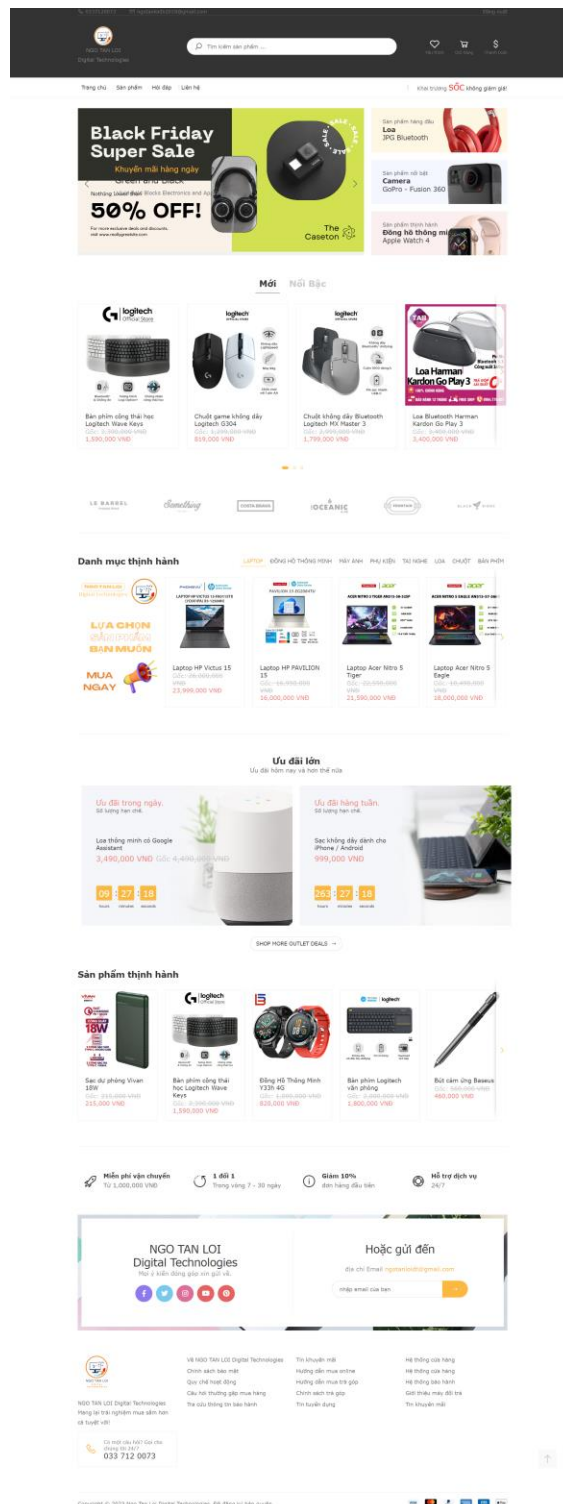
NGO TAN LOI
Digital Technologies

Tìm kiếm sản phẩm ...

Trang chủ Sản phẩm Hỏi đáp Liên hệ

Khai trương SỐC không giảm giá!

Black Friday Super Sale
Khuyến mãi hàng ngày
50% OFF!
The Caseton

Sản phẩm hàng đầu
Loa
JPG Bluetooth

Sản phẩm nổi bật
Camera
GoPro - Fusion 360

Sản phẩm thịnh hành
Đồng hồ thông minh
Apple Watch 4

Mới Nổi Bật

Bàn phím công thái học Logitech Wave Keys
Gốc: 3,590,000 VND
1,590,000 VND

Chuột game không dây Logitech G304
Gốc: 1,490,000 VND
819,000 VND

Chuột không dây Bluetooth Logitech MX Master 3
Gốc: 2,990,000 VND
1,799,000 VND

Loa Bluetooth Harman Kardon Go Play 3
Gốc: 5,900,000 VND
3,400,000 VND

Danh mục thịnh hành
LAPTOP ĐỒNG HỒ THÔNG MINH MÁY ẢNH PHỤ KIỆN TAI NGHE LOA CHUỘT BÀN PHÍM

LỰA CHỌN SẢN PHẨM BẠN MUỐN
MUA NGAY

Laptop HP Victus 15
Gốc: 26,000,000 VND
23,990,000 VND

Laptop HP PAVILION 15
Gốc: 18,000,000 VND
16,000,000 VND

Laptop Acer Nitro 5 Tiger
Gốc: 22,990,000 VND
21,590,000 VND

Laptop Acer Nitro 5 Eagle
Gốc: 18,490,000 VND
18,000,000 VND

Ưu đãi lớn
Ưu đãi hôm nay và hơn thế nữa

Ưu đãi trong ngày.
Số lượng hạn chế.
Loa thông minh có Google Assistant
3,490,000 VND Gốc: 4,490,000 VND
09 : 27 : 18
hours minutes seconds

Ưu đãi hàng tuần.
Số lượng hạn chế.
Sạc không dây dành cho iPhone / Android
999,000 VND
263 : 27 : 18
hours minutes seconds

SHOP MORE OUTLET DEALS →

Sản phẩm thịnh hành

Sạc dự phòng Vivan 18W
Gốc: 315,000 VND
215,000 VND

Bàn phím công thái học Logitech Wave Keys
Gốc: 3,590,000 VND
1,590,000 VND

Đồng Hồ Thông Minh Y33h 4G
Gốc: 1,000,000 VND
820,000 VND

Bàn phím Logitech văn phòng
Gốc: 3,000,000 VND
1,800,000 VND

Bút cảm ứng Baseus
Gốc: 560,000 VND
460,000 VND

Miễn phí vận chuyển
Từ 1,000,000 VND

1 đổi 1
Trong vòng 7 - 30 ngày

Giảm 10%
đơn hàng đầu tiên

Hỗ trợ dịch vụ
24/7

NGO TAN LOI
Digital Technologies
Mọi ý kiến đóng góp xin gửi về.

Hoặc gửi đến
địa chỉ Email ngotanloi@gmail.com
nhập email của bạn

NGO TAN LOI Digital Technologies
Mang lại trải nghiệm mua sắm hơn cả tuyệt vời
Có mọi câu hỏi? Gọi cho chúng tôi 24/7
033 712 0073

Về NGO TAN LOI Digital Technologies
Chính sách bảo mật
Quy chế hoạt động
Câu hỏi thường gặp mua hàng
Tra cứu thông tin bảo hành

Tin khuyến mãi
Hướng dẫn mua online
Hướng dẫn mua trả góp
Chính sách trả góp
Tin tuyển dụng

Hệ thống cửa hàng
Hệ thống cửa hàng
Hệ thống bảo hành
Giới thiệu máy đổi trả
Tin khuyến mãi

Copyright © 2023 Ngo Tan Loi Digital Technologies. Bảo lưu mọi quyền.